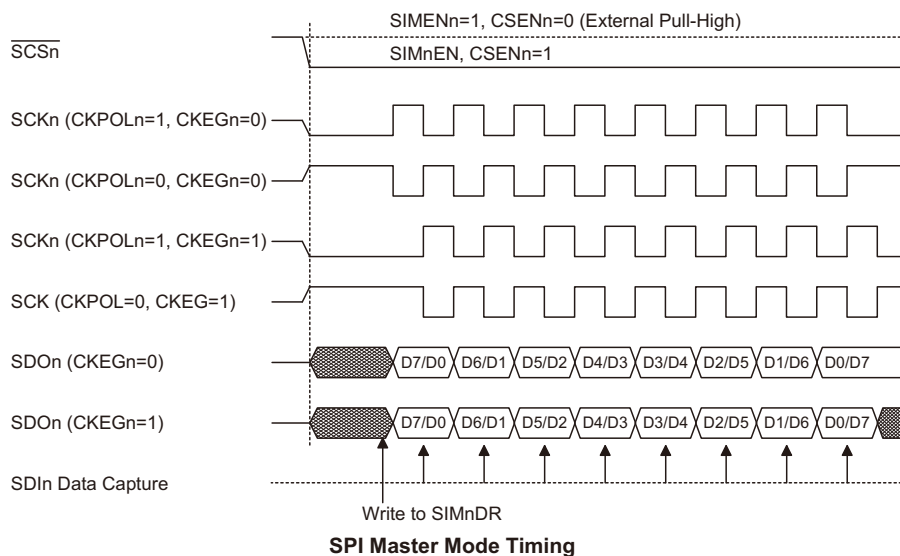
SIMENn=1, CSENn=0 (External Pull-High)

$\overline{\text{SCSn}}$

SIMnEN, CSENn=1

SCKn (CKPOLn=1, CKEGn=0)

SCKn (CKPOLn=0, CKEGn=0)

SCKn (CKPOLn=1, CKEGn=1)

SCK (CKPOL=0, CKEG=1)

SDOn (CKEGn=0)

D7/D0 D6/D1 D5/D2 D4/D3 D3/D4 D2/D5 D1/D6 D0/D7

SDOn (CKEGn=1)

D7/D0 D6/D1 D5/D2 D4/D3 D3/D4 D2/D5 D1/D6 D0/D7

SDIn Data Capture

Write to SIMnDR

SPI Master Mode Timing